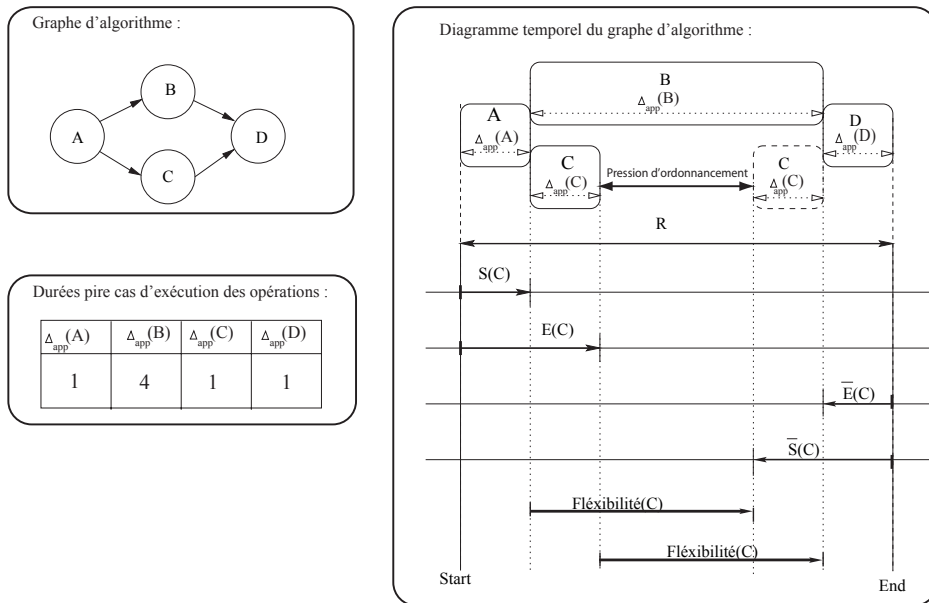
Graphe d'algorithme :

A

B

C

D

Durées pire cas d'exécution des opérations :

| $\Delta_{app}(A)$ | $\Delta_{app}(B)$ | $\Delta_{app}(C)$ | $\Delta_{app}(D)$ |
|---|---|---|---|
| 1 | 4 | 1 | 1 |

Diagramme temporel du graphe d'algorithme :

B
$\Delta_{app}(B)$

A
$\Delta_{app}(A)$

D
$\Delta_{app}(D)$

C
$\Delta_{app}(C)$

Pression d'ordonnancement

C
$\Delta_{app}(C)$

R

S(C)

E(C)

$\overline{E}(C)$

$\overline{S}(C)$

Fléxibilité(C)

Fléxibilité(C)

Start

End